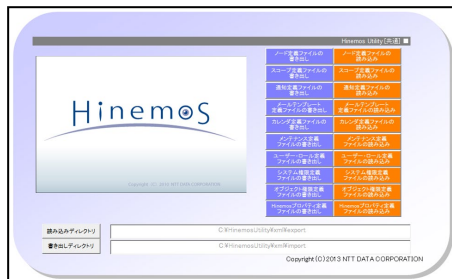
Hinemos Utility [共通]

Hinemos

Copyright (C) 2013 NTT DATA CORPORATION

ノード定義ファイルの書き出し
ノード定義ファイルの読み込み
スコープ定義ファイルの書き出し
スコープ定義ファイルの読み込み
通知定義ファイルの書き出し
通知定義ファイルの読み込み
メールテンプレート定義ファイルの書き出し
メールテンプレート定義ファイルの読み込み
カレンダ定義ファイルの書き出し
カレンダ定義ファイルの読み込み
メンテナンス定義ファイルの書き出し
メンテナンス定義ファイルの読み込み
ユーザ・ロール定義ファイルの書き出し
ユーザ・ロール定義ファイルの読み込み
システム権限定義ファイルの書き出し
システム権限定義ファイルの読み込み
オブジェクト権限定義ファイルの書き出し
オブジェクト権限定義ファイルの読み込み
Hinemosプロパティ定義ファイルの書き出し
Hinemosプロパティ定義ファイルの読み込み

読み込みディレクトリ
C:¥HinemosUtility¥xml¥export
書き出しディレクトリ
C:¥HinemosUtility¥xml¥export

Copyright (C) 2013 NTT DATA CORPORATION